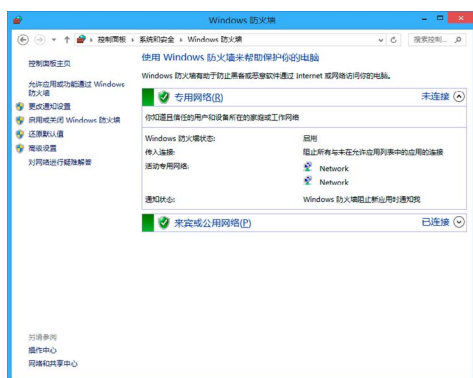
Windows 防火墙

控制面板 › 系统和安全 › Windows 防火墙

搜索控制...

控制面板主页

允许应用或功能通过 Windows 防火墙

更改通知设置

启用或关闭 Windows 防火墙

还原默认值

高级设置

对网络进行疑难解答

使用 Windows 防火墙来帮助保护你的电脑

Windows 防火墙有助于防止黑客或恶意软件通过 Internet 或网络访问你的电脑。

专用网络(R)

未连接

你知道且信任的用户和设备所在的家庭或工作网络

| | |
|---|---|
| Windows 防火墙状态: | 启用 |
| 传入连接: | 阻止所有与未在允许应用列表中的应用的连接 |
| 活动专用网络: | Network |
| | Network |
| 通知状态: | Windows 防火墙阻止新应用时通知我 |

来宾或公用网络(P)

已连接

另请参阅

操作中心

网络和共享中心